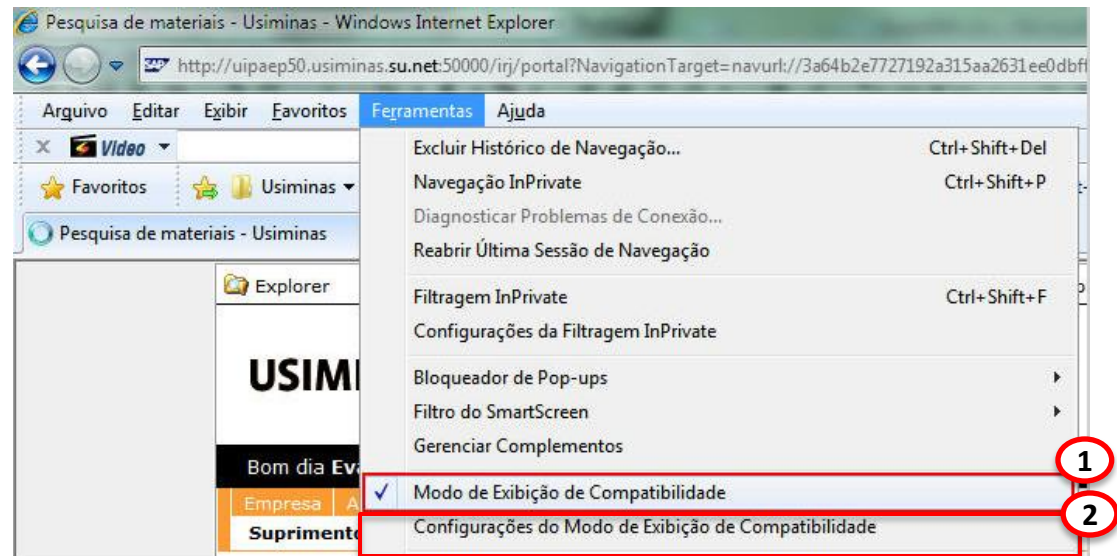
Pesquisa de materiais - Usiminas - Windows Internet Explorer

http://uipaep50.usiminas.su.net:50000/irj/portal?NavigationTarget=navurl://3a64b2e7727192a315aa2631ee0dbf

Arquivo Editar Exibir Favoritos Ferramentas Ajuda

Video

Favoritos Usiminas

Pesquisa de materiais - Usiminas

Explorer

USIMI

Bom dia Eva

Empresa A

Supriment

Excluir Histórico de Navegação... Ctrl+Shift+Del
Navegação InPrivate Ctrl+Shift+P
Diagnosticar Problemas de Conexão...
Reabrir Última Sessão de Navegação
Filtragem InPrivate Ctrl+Shift+F
Configurações da Filtragem InPrivate
Bloqueador de Pop-ups
Filtro do SmartScreen
Gerenciar Complementos
Modo de Exibição de Compatibilidade
Configurações do Modo de Exibição de Compatibilidade

1
2